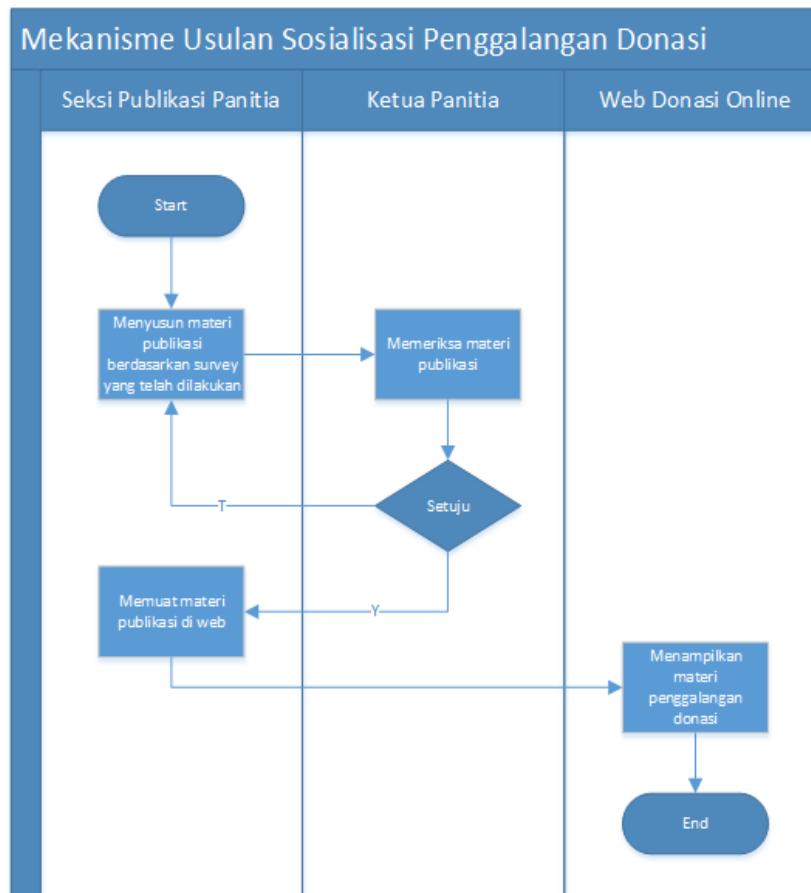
Mekanisme Usulan Sosialisasi Penggalangan Donasi

Seksi Publikasi Panitia

Ketua Panitia

Web Donasi Online

Start

Menyusun materi publikasi berdasarkan survey yang telah dilakukan

Memeriksa materi publikasi

T

Setuju

Memuat materi publikasi di web

Y

Menampilkan materi penggalangan donasi

End